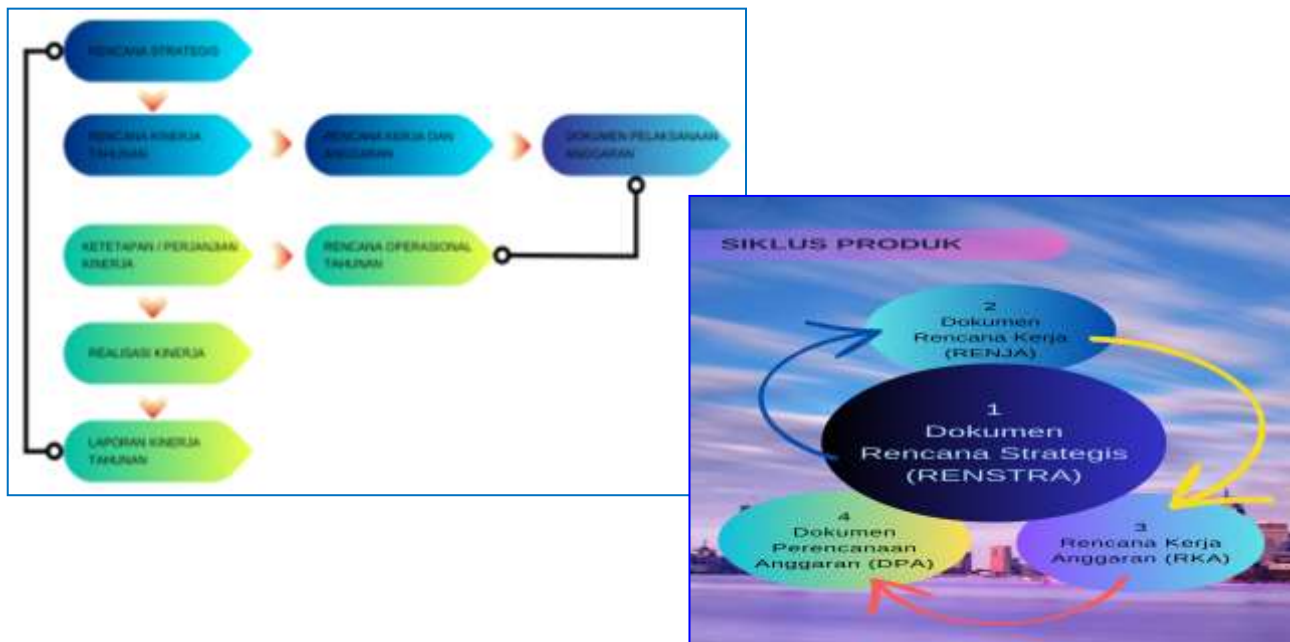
RENCANA STRATEGIS

RENCANA KINERJA TAHUNAN

RENCANA KERJA DAN ANGGARAN

DOKUMEN PELAKSANAAN ANGGARAN

KETETAPAN / PERJANJIAN KINERJA

RENCANA OPERASIONAL TAHUNAN

REALISASI KINERJA

LAPORAN KINERJA TAHUNAN

SIKLUS PRODUK

2 Dokumen Rencana Kerja (RENJA)

1 Dokumen Rencana Strategis (RENSTRA)

3 Rencana Kerja Anggaran (RKA)

4 Dokumen Perencanaan Anggaran (DPA)